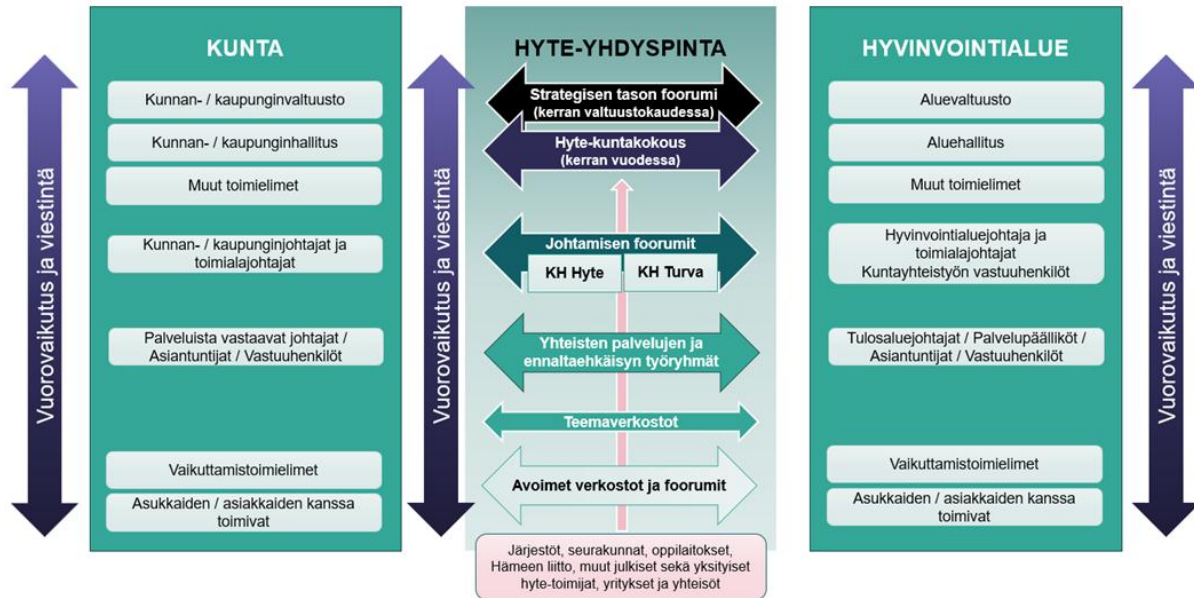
Vuorovaikutus ja viestintä

KUNTA

Kunnan- / kaupunginvaltuusto

Kunnan- / kaupunginhallitus

Muut toimielimet

Kunnan- / kaupunginjohtajat ja toimialajohtajat

Palveluista vastaavat johtajat / Asiantuntijat / Vastuuhenkilöt

Vaikuttamistoimielimet

Asukkaiden / asiakkaiden kanssa toimivat

Vuorovaikutus ja viestintä

HYTE-YHDYSPINTA

Strategisen tason foorumi (kerran valtuustokaudessa)

Hyte-kuntakokous (kerran vuodessa)

Johtamisen foorumit

KH Hyte

KH Turva

Yhteisten palvelujen ja ennaltaehkäisyn työryhmät

Teemaverkostot

Avoimet verkostot ja foorumit

Järjestöt, seurakunnat, oppilaitokset, Hämeen liitto, muut julkiset sekä yksityiset hyte-toimijat, yritykset ja yhteisöt

HYVINVOINTIALUE

Aluevaltuusto

Aluehallitus

Muut toimielimet

Hyvinvointialuejohtaja ja toimialajohtajat Kuntayhteistyön vastuuhenkilöt

Tulosaluejohtajat / Palvelupäälliköt / Asiantuntijat / Vastuuhenkilöt

Vaikuttamistoimielimet

Asukkaiden / asiakkaiden kanssa toimivat

Vuorovaikutus ja viestintä